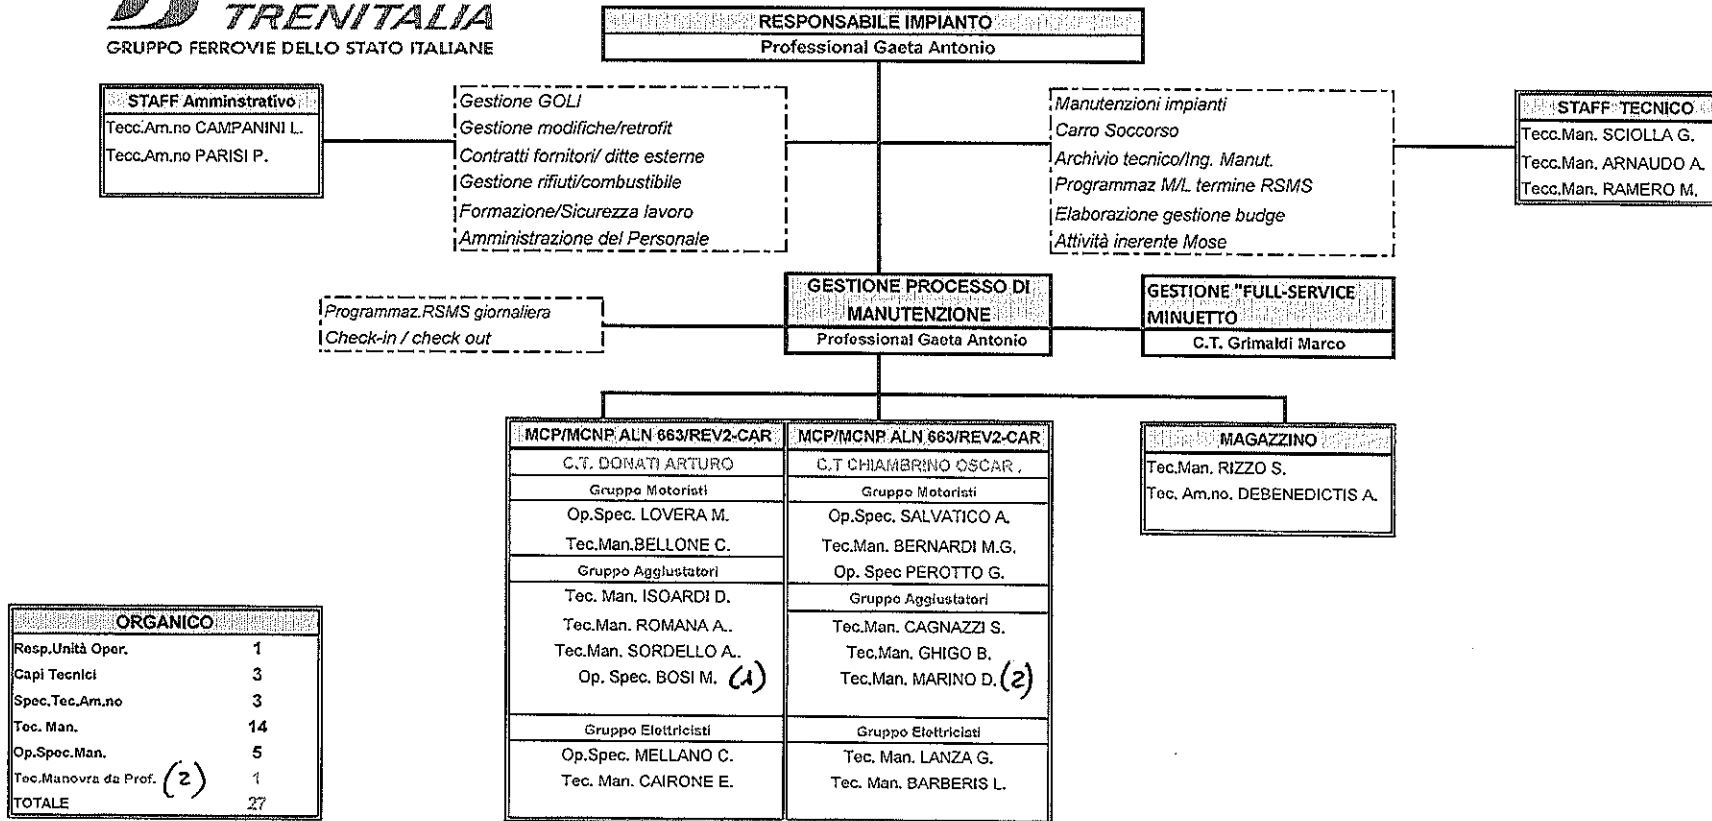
TRENITALIA
GRUPPO FERROVIE DELLO STATO ITALIANE

RESPONSABILE IMPIANTO
Professional Gaeta Antonio

STAFF Amminstrativo
Tecc.Am.no CAMPANINI L.
Tecc.Am.no PARISI P.

Gestione GOLI
Gestione modifiche/retrofit
Contratti fornitori/ ditte esterne
Gestione rifiuti/combustibile
Formazione/Sicurezza lavoro
Amministrazione del Personale

Manutenzioni impianti
Carro Soccorso
Archivio tecnico/Ing. Manut.
Programmaz M/L termine RSMS
Elaborazione gestione budge
Attività inerente Mose

STAFF TECNICO
Tecc.Man. SCIOLLA G.
Tecc.Man. ARNAUDO A.
Tecc.Man. RAMERO M.

Programmaz.RSMS giornaliera
Check-in / check out

GESTIONE PROCESSO DI MANUTENZIONE
Professional Gaeta Antonio

GESTIONE "FULL-SERVICE MINUETTO
C.T. Grimaldi Marco

MCP/MCNP ALN 663/REV2-CAR
C.T. DONATI ARTURO
Gruppo Motoristi
Op.Spec. LOVERA M.
Tec.Man.BELLONE C.
Gruppo Aggiustatori
Tec. Man. ISOARDI D.
Tec.Man. ROMANA A..
Tec.Man. SORDELLO A..
Op. Spec. BOSI M. (1)
Gruppo Elettricisti
Op.Spec. MELLANO C.
Tec. Man. CAIRONE E.

MCP/MCNP ALN 663/REV2-CAR
C.T CHIAMBRINO OSCAR .
Gruppo Motoristi
Op.Spec. SALVATICO A.
Tec.Man. BERNARDI M.G.
Op. Spec PEROTTO G.
Gruppo Aggiustatori
Tec.Man. CAGNAZZI S.
Tec.Man. GHIGO B.
Tec.Man. MARINO D. (2)
Gruppo Elettricisti
Tec. Man. LANZA G.
Tec. Man. BARBERIS L.

MAGAZZINO
Tec.Man. RIZZO S.
Tec. Am.no. DEBENEDICTIS A.

| ORGANICO | |
|---|---|
| Resp.Unità Oper. | 1 |
| Capi Tecnici | 3 |
| Spec.Tec.Am.no | 3 |
| Tec. Man. | 14 |
| Op.Spec.Man. | 5 |
| Tec.Manovra da Prof. (2) | 1 |
| TOTALE | 27 |